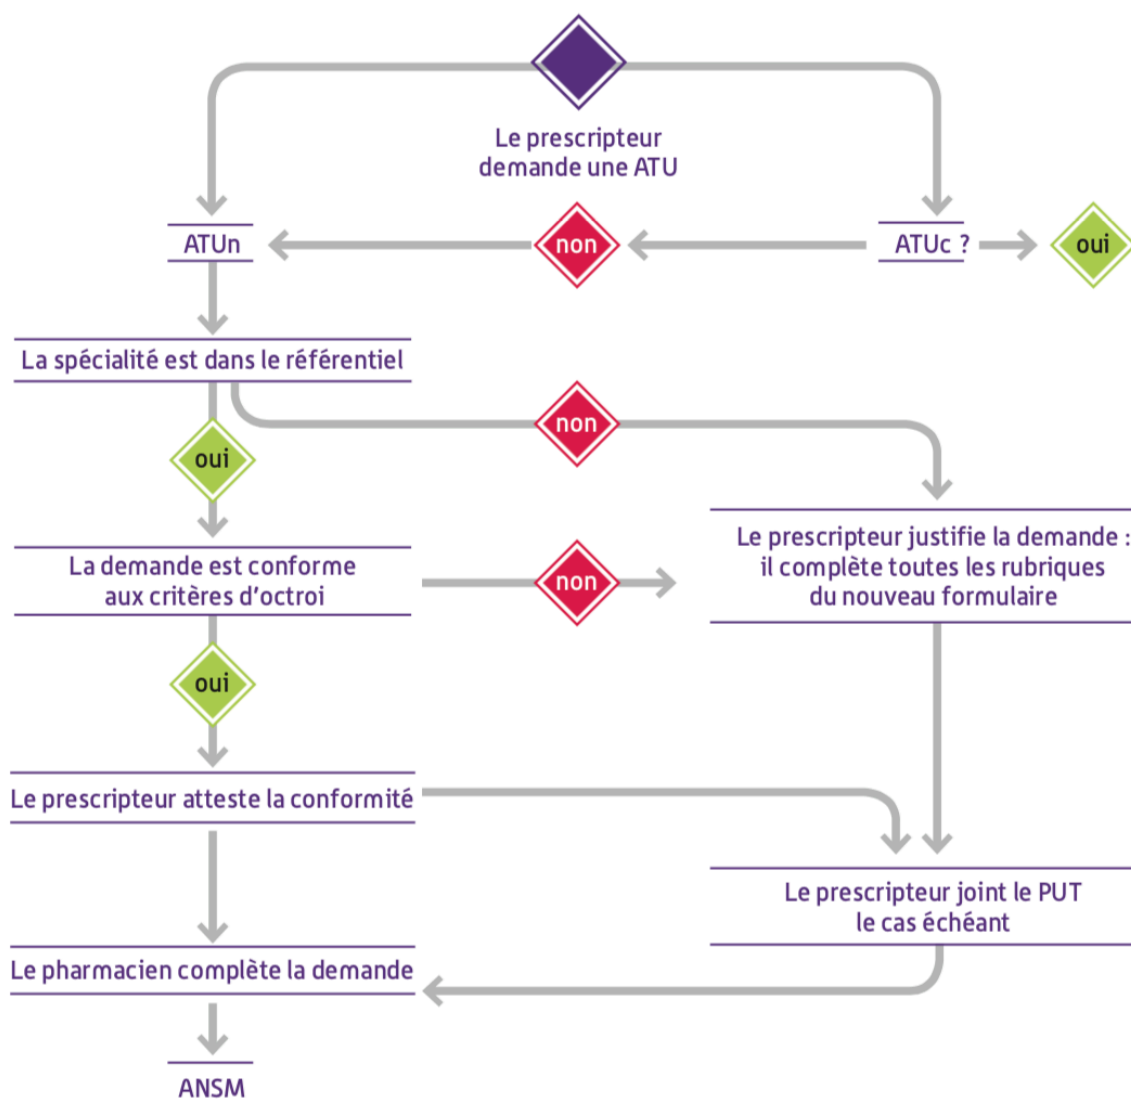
Le prescripteur demande une ATU

ATUn

non

ATUc ?

oui

La spécialité est dans le référentiel

non

oui

Le prescripteur justifie la demande : il complète toutes les rubriques du nouveau formulaire

La demande est conforme aux critères d'octroi

non

oui

Le prescripteur atteste la conformité

Le prescripteur joint le PUT le cas échéant

Le pharmacien complète la demande

ANSM